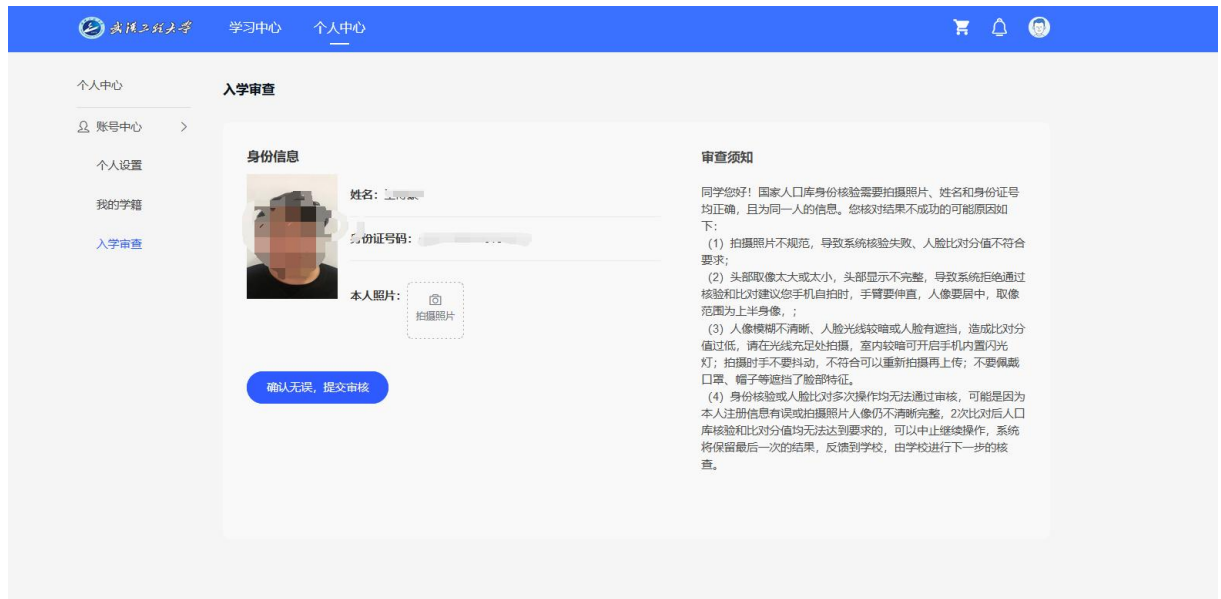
武汉工程大学 学习中心 个人中心

个人中心

账号中心

个人设置

我的学籍

入学审查

入学审查

身份信息

姓名：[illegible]

身份证号码：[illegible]

本人照片：

拍摄照片

确认无误，提交审核

审查须知

同学您好！国家人口库身份核验需要拍摄照片、姓名和身份证号均正确，且为同一人的信息。您核对结果不成功的可能原因如下：

（1）拍摄照片不规范，导致系统核验失败、人脸比对分值不符合要求；

（2）头部取像太大或太小，头部显示不完整，导致系统拒绝通过核验和比对建议您手机自拍时，手臂要伸直，人像要居中，取像范围为上半身像，；

（3）人像模糊不清晰、人脸光线较暗或人脸有遮挡，造成比对分值过低，请在光线充足处拍摄，室内较暗可开启手机内置闪光灯；拍摄时手不要抖动，不符合可以重新拍摄再上传；不要佩戴口罩、帽子等遮挡了脸部特征。

（4）身份核验或人脸比对多次操作均无法通过审核，可能是因为本人注册信息有误或拍摄照片人像仍不清晰完整，2次比对后人口库核验和比对分值均无法达到要求的，可以中止继续操作，系统将保留最后一次的结果，反馈到学校，由学校进行下一步的核查。